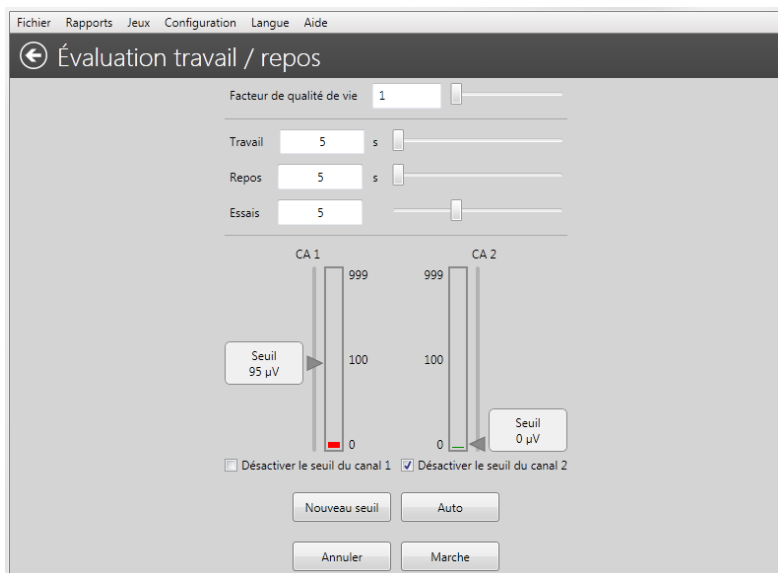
Fichier Rapports Jeux Configuration Langue Aide

Évaluation travail / repos

Facteur de qualité de vie 1

Travail 5 s

Repos 5 s

Essais 5

CA 1

999

100

0

Seuil
95 µV

CA 2

999

100

0

Seuil
0 µV

Désactiver le seuil du canal 1

Désactiver le seuil du canal 2

Nouveau seuil

Auto

Annuler

Marche